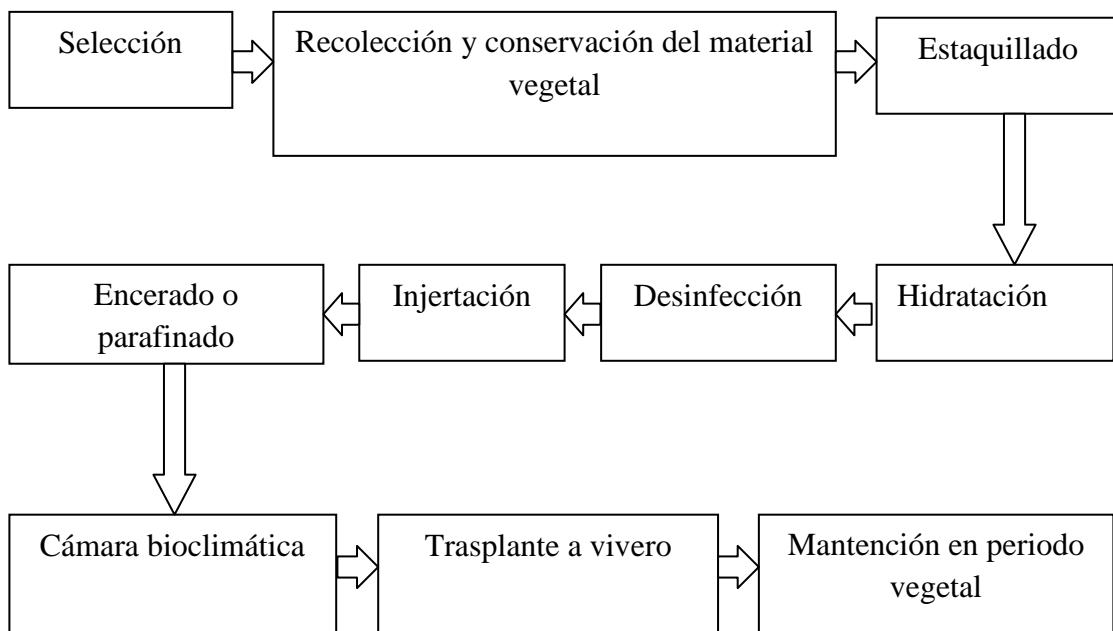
Selección

Recolección y conservación del material vegetal

Estaquillado

Hidratación

Desinfección

Injertación

Encerado o parafinado

Cámara bioclimática

Trasplante a vivero

Mantención en periodo vegetal